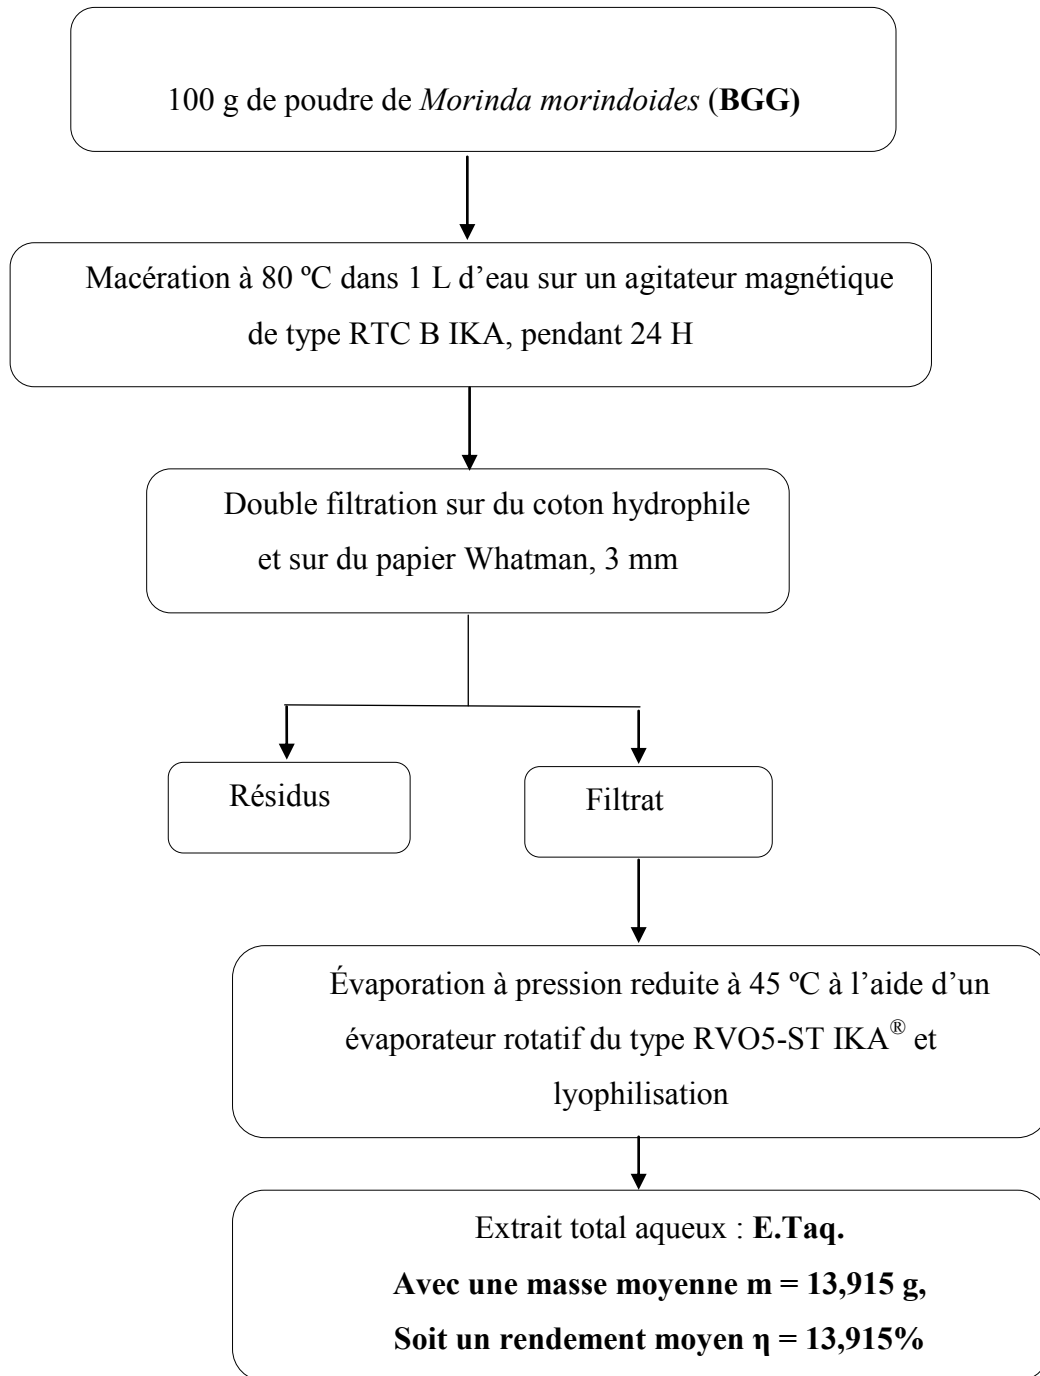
100 g de poudre de Morinda morindoides (BGG)

Macération à 80 ºC dans 1 L d’eau sur un agitateur magnétique de type RTC B IKA, pendant 24 H

Double filtration sur du coton hydrophile et sur du papier Whatman, 3 mm

Résidus

Filtrat

Évaporation à pression reduite à 45 ºC à l’aide d’un évaporateur rotatif du type RVO5-ST IKA® et lyophilisation

Extrait total aqueux : E.Taq.

Avec une masse moyenne m = 13,915 g,

Soit un rendement moyen η = 13,915%